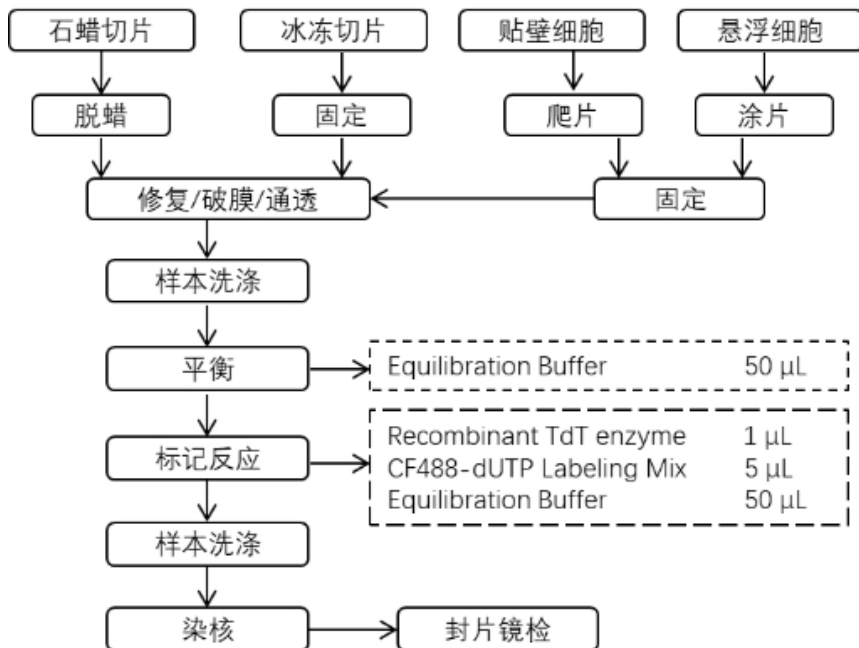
石蜡切片
冰冻切片
贴壁细胞
悬浮细胞

脱蜡
固定
爬片
涂片

修复/破膜/通透
固定

样本洗涤

平衡
Equilibration Buffer 50 μL

标记反应
Recombinant TdT enzyme 1 μL
CF488-dUTP Labeling Mix 5 μL
Equilibration Buffer 50 μL

样本洗涤

染核
封片镜检